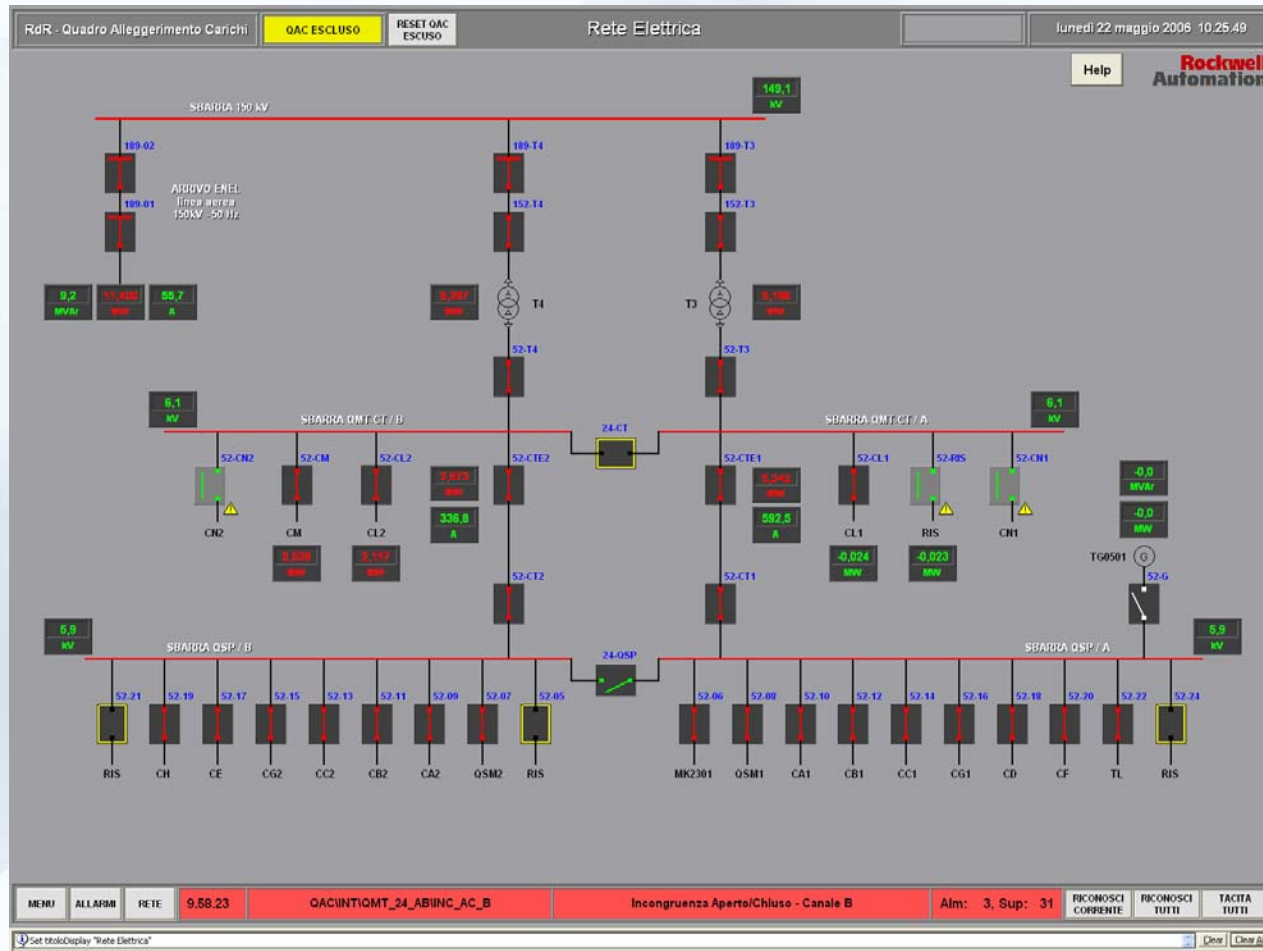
RdR - Quadro Alleggerimento Carichi
QAC ESCLUSO
RESET QAC ESCUSO
Rete Elettrica
lunedì 22 maggio 2006 10.25.49
Help
Rockwell Automation

SBARRA 150 kV
149,1 kV
189-02
189-01
ARRIVO ENEL linea aerea 150kV - 50 Hz
189-T4
152-T4
189-T3
152-T3
9,2 MVAr
11,400 MW
55,7 A
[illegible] MW
T4
T3
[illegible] MW
52-T4
52-T3
6,1 kV
SBARRA QMT CT / B
24-CT
SBARRA QMT CT / A
6,1 kV
52-CN2
52-CM
52-CL2
52-CTE2
52-CTE1
52-CL1
52-RIS
52-CN1
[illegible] MW
336,8 A
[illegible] MW
592,5 A
CN2
CM
CL2
CL1
RIS
CN1
-0,0 MVAr
-0,0 MW
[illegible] MW
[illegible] MW
-0,024 MW
-0,023 MW
TG0501
G
52-G
52-CT2
52-CT1
5,9 kV
SBARRA QSP / B
24-QSP
SBARRA QSP / A
5,9 kV
52.21
52.19
52.17
52.15
52.13
52.11
52.09
52.07
52.05
52.06
52.08
52.10
52.12
52.14
52.16
52.18
52.20
52.22
52.24
RIS
CH
CE
CG2
CC2
CB2
CA2
QSM2
RIS
MK2301
QSM1
CA1
CB1
CC1
CG1
CD
CF
TL
RIS

MENU
ALLARMI
RETE
9.58.23
QAC\INT\QMT_24_AB\INC_AC_B
Incongruenza Aperto/Chiuso - Canale B
Alm: 3, Sup: 31
RICONOSCI CORRENTE
RICONOSCI TUTTI
TACITA TUTTI
Set titoloDisplay "Rete Elettrica"
Clear
Clear A